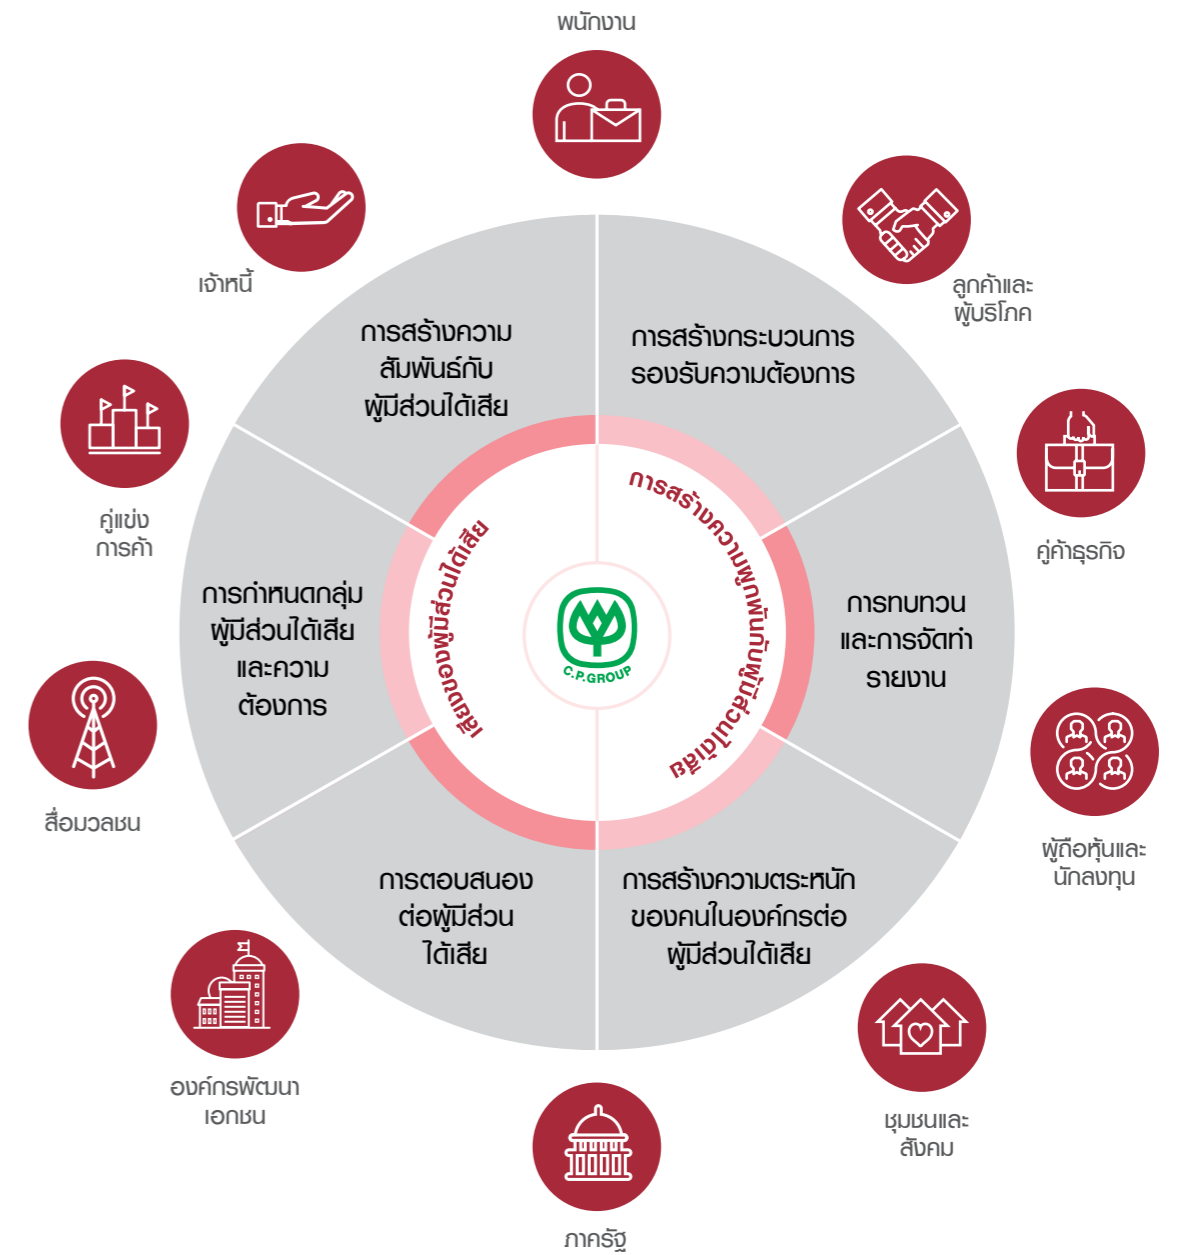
พนักงาน

ลูกค้าและ
ผู้บริโภค

คู่ค้าธุรกิจ

ผู้ถือหุ้นและ
นักลงทุน

ชุมชนและ
สังคม

ภาครัฐ

องค์กรพัฒนา
เอกชน

สื่อมวลชน

คู่แข่ง
การค้า

เจ้าหนี้

การสร้างความ
สัมพันธ์กับ
ผู้มีส่วนได้เสีย

การสร้างกระบวนการ
รองรับความต้องการ

การทบทวน
และการจัดทำ
รายงาน

การสร้างความตระหนัก
ของคนในองค์กรต่อ
ผู้มีส่วนได้เสีย

การตอบสนอง
ต่อผู้มีส่วน
ได้เสีย

การกำหนดกลุ่ม
ผู้มีส่วนได้เสีย
และความ
ต้องการ

การสร้างความผูกพันกับผู้มีส่วนได้เสีย

เชิญชวนผู้มีส่วนได้เสีย

C.P.GROUP